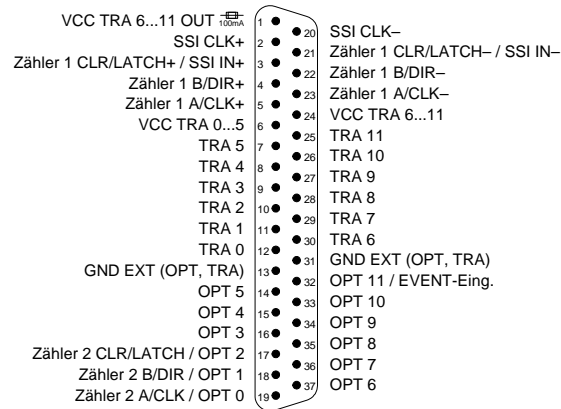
VCC TRA 6...11 OUT 100mA
SSI CLK+
Zähler 1 CLR/LATCH+ / SSI IN+
Zähler 1 B/DIR+
Zähler 1 A/CLK+
VCC TRA 0...5
TRA 5
TRA 4
TRA 3
TRA 2
TRA 1
TRA 0
GND EXT (OPT, TRA)
OPT 5
OPT 4
OPT 3
Zähler 2 CLR/LATCH / OPT 2
Zähler 2 B/DIR / OPT 1
Zähler 2 A/CLK / OPT 0

1
2
3
4
5
6
7
8
9
10
11
12
13
14
15
16
17
18
19

20
21
22
23
24
25
26
27
28
29
30
31
32
33
34
35
36
37

SSI CLK–
Zähler 1 CLR/LATCH– / SSI IN–
Zähler 1 B/DIR–
Zähler 1 A/CLK–
VCC TRA 6...11
TRA 11
TRA 10
TRA 9
TRA 8
TRA 7
TRA 6
GND EXT (OPT, TRA)
OPT 11 / EVENT-Eing.
OPT 10
OPT 9
OPT 8
OPT 7
OPT 6